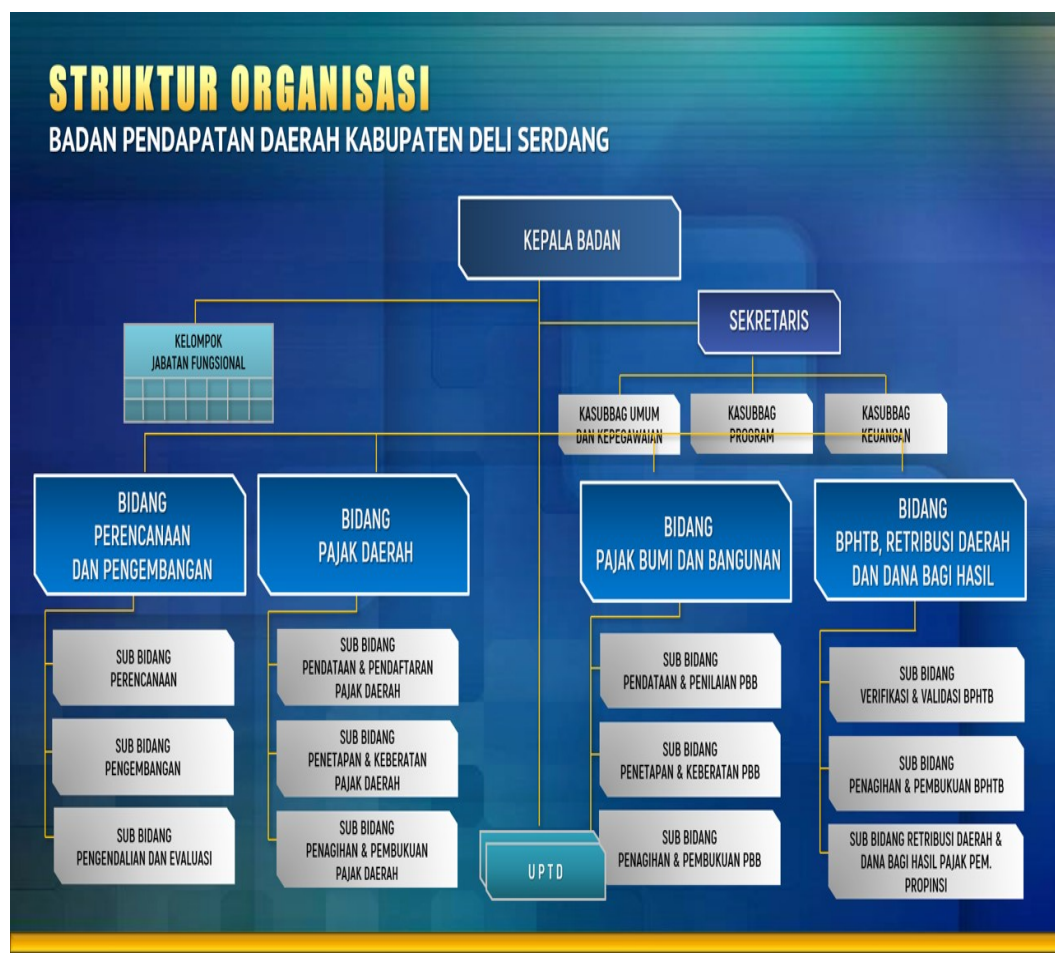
STRUKTUR ORGANISASI
BADAN PENDAPATAN DAERAH KABUPATEN DELI SERDANG

KEPALA BADAN

KELOMPOK JABATAN FUNGSIONAL

SEKRETARIS

KASUBBAG UMUM DAN KEPEGAWAIAN

KASUBBAG PROGRAM

KASUBBAG KEUANGAN

BIDANG PERENCANAAN DAN PENGEMBANGAN

SUB BIDANG PERENCANAAN

SUB BIDANG PENGEMBANGAN

SUB BIDANG PENGENDALIAN DAN EVALUASI

BIDANG PAJAK DAERAH

SUB BIDANG PENDATAAN & PENDAFTARAN PAJAK DAERAH

SUB BIDANG PENETAPAN & KEBERATAN PAJAK DAERAH

SUB BIDANG PENAGIHAN & PEMBUKUAN PAJAK DAERAH

UPTD

BIDANG PAJAK BUMI DAN BANGUNAN

SUB BIDANG PENDATAAN & PENILAIAN PBB

SUB BIDANG PENETAPAN & KEBERATAN PBB

SUB BIDANG PENAGIHAN & PEMBUKUAN PBB

BIDANG BPHTB, RETRIBUSI DAERAH DAN DANA BAGI HASIL

SUB BIDANG VERIFIKASI & VALIDASI BPHTB

SUB BIDANG PENAGIHAN & PEMBUKUAN BPHTB

SUB BIDANG RETRIBUSI DAERAH & DANA BAGI HASIL PAJAK PEM. PROPINSI